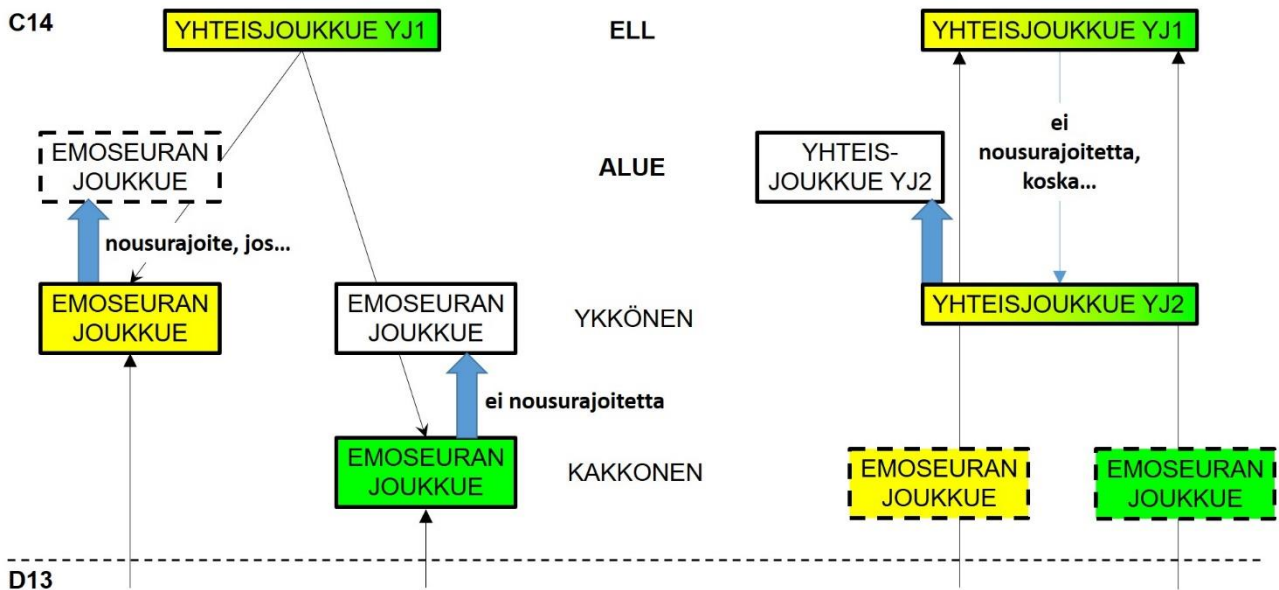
C14

YHTEISJOUKKUE YJ1

ELL

YHTEISJOUKKUE YJ1

EMOSEURAN JOUKKUE

ALUE

YHTEIS-JOUKKUE YJ2

ei nousurajoitetta, koska...

nousurajoite, jos...

EMOSEURAN JOUKKUE

EMOSEURAN JOUKKUE

YKKÖNEN

YHTEISJOUKKUE YJ2

ei nousurajoitetta

EMOSEURAN JOUKKUE

KAKKONEN

EMOSEURAN JOUKKUE

EMOSEURAN JOUKKUE

D13